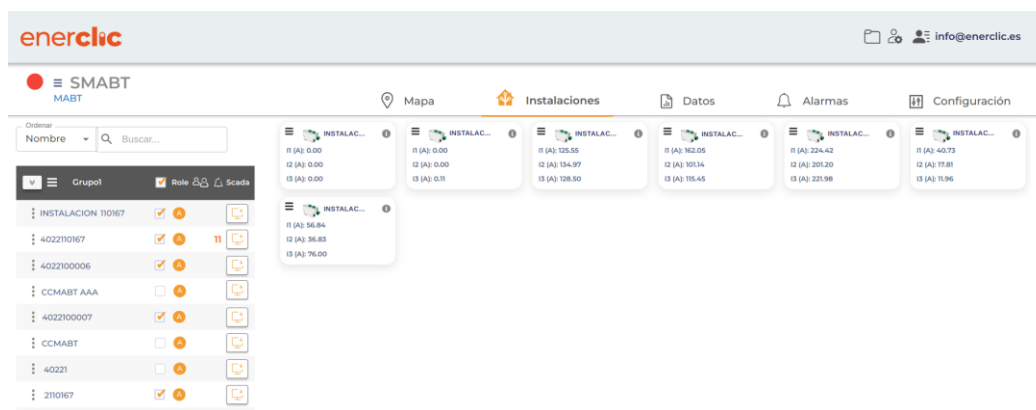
enerclic

info@enerclic.es

SMABT
MABT

Mapa
Instalaciones
Datos
Alarmas
Configuración

Ordenar
Nombre
Buscar...

Grupo1
Role
Scada

INSTALACION 110167
4022110167
11
4022100006
CCMABT AAA
4022100007
CCMABT
40221
2110167

INSTALAC...
I1 (A): 0.00
I2 (A): 0.00
I3 (A): 0.00

INSTALAC...
I1 (A): 0.00
I2 (A): 0.00
I3 (A): 0.11

INSTALAC...
I1 (A): 125.55
I2 (A): 134.97
I3 (A): 128.50

INSTALAC...
I1 (A): 162.05
I2 (A): 101.14
I3 (A): 115.45

INSTALAC...
I1 (A): 224.42
I2 (A): 201.20
I3 (A): 221.98

INSTALAC...
I1 (A): 40.73
I2 (A): 17.81
I3 (A): 11.96

INSTALAC...
I1 (A): 56.84
I2 (A): 36.83
I3 (A): 76.00